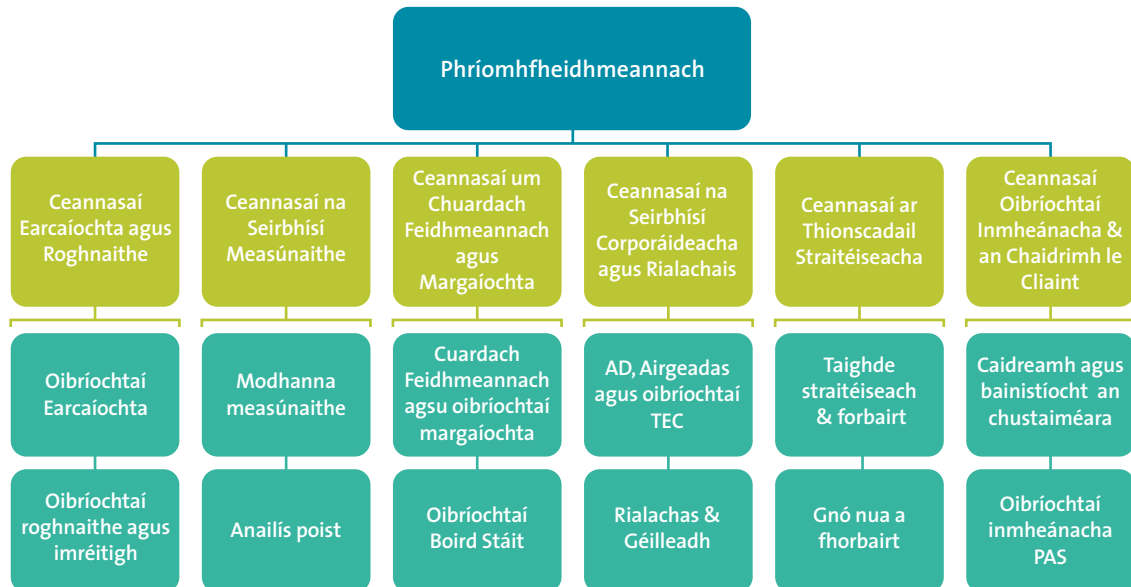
Phríomhfheidhmeannach

Ceannasaí Earcaíochta agus Roghnaithe

Ceannasaí na Seirbhísí Measúnaithe

Ceannasaí um Chuardach Feidhmeannach agus Margaíochta

Ceannasaí na Seirbhísí Corporáideacha agus Rialachais

Ceannasaí ar Thionscadail Straitéiseacha

Ceannasaí Oibríochtaí Inmheánacha & an Chaidrimh le Cliaint

Oibríochtaí Earcaíochta

Modhanna measúnaithe

Cuardach Feidhmeannach agsu oibríochtaí margaíochta

AD, Airgeadas agus oibríochtaí TEC

Taighde straitéiseach & forbairt

Caidreamh agus bainistíocht an chustaiméara

Oibríochtaí roghnaithe agus imréitigh

Anailís poist

Oibríochtaí Boird Stáit

Rialachas & Géilleadh

Gnó nua a fhorbairt

Oibríochtaí inmheánacha PAS